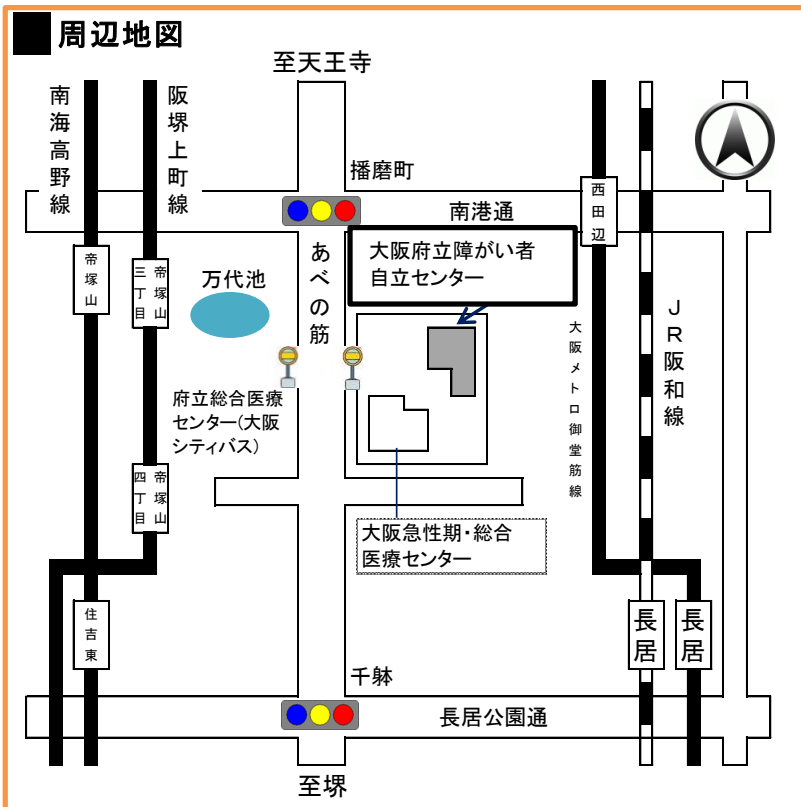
周辺地図

至天王寺

南海高野線

阪堺上町線

播磨町

西田辺

南港通

帝塚山

帝塚山三丁目

万代池

あべの筋

大阪府立障がい者自立センター

大阪メトロ御堂筋線

JR阪和線

府立総合医療センター(大阪シティバス)

帝塚山四丁目

大阪急性期・総合医療センター

住吉東

長居

長居

千躰

長居公園通

至堺